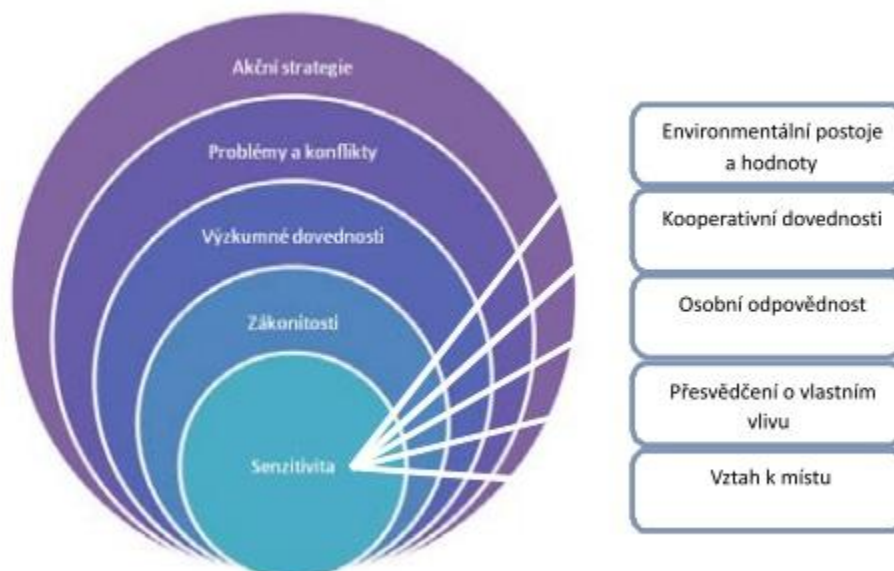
Akční strategie

Problémy a konflikty

Výzkumné dovednosti

Zákonitosti

Senzitivita

Environmentální postoje a hodnoty

Kooperativní dovednosti

Osobní odpovědnost

Přesvědčení o vlastním vlivu

Vztah k místu